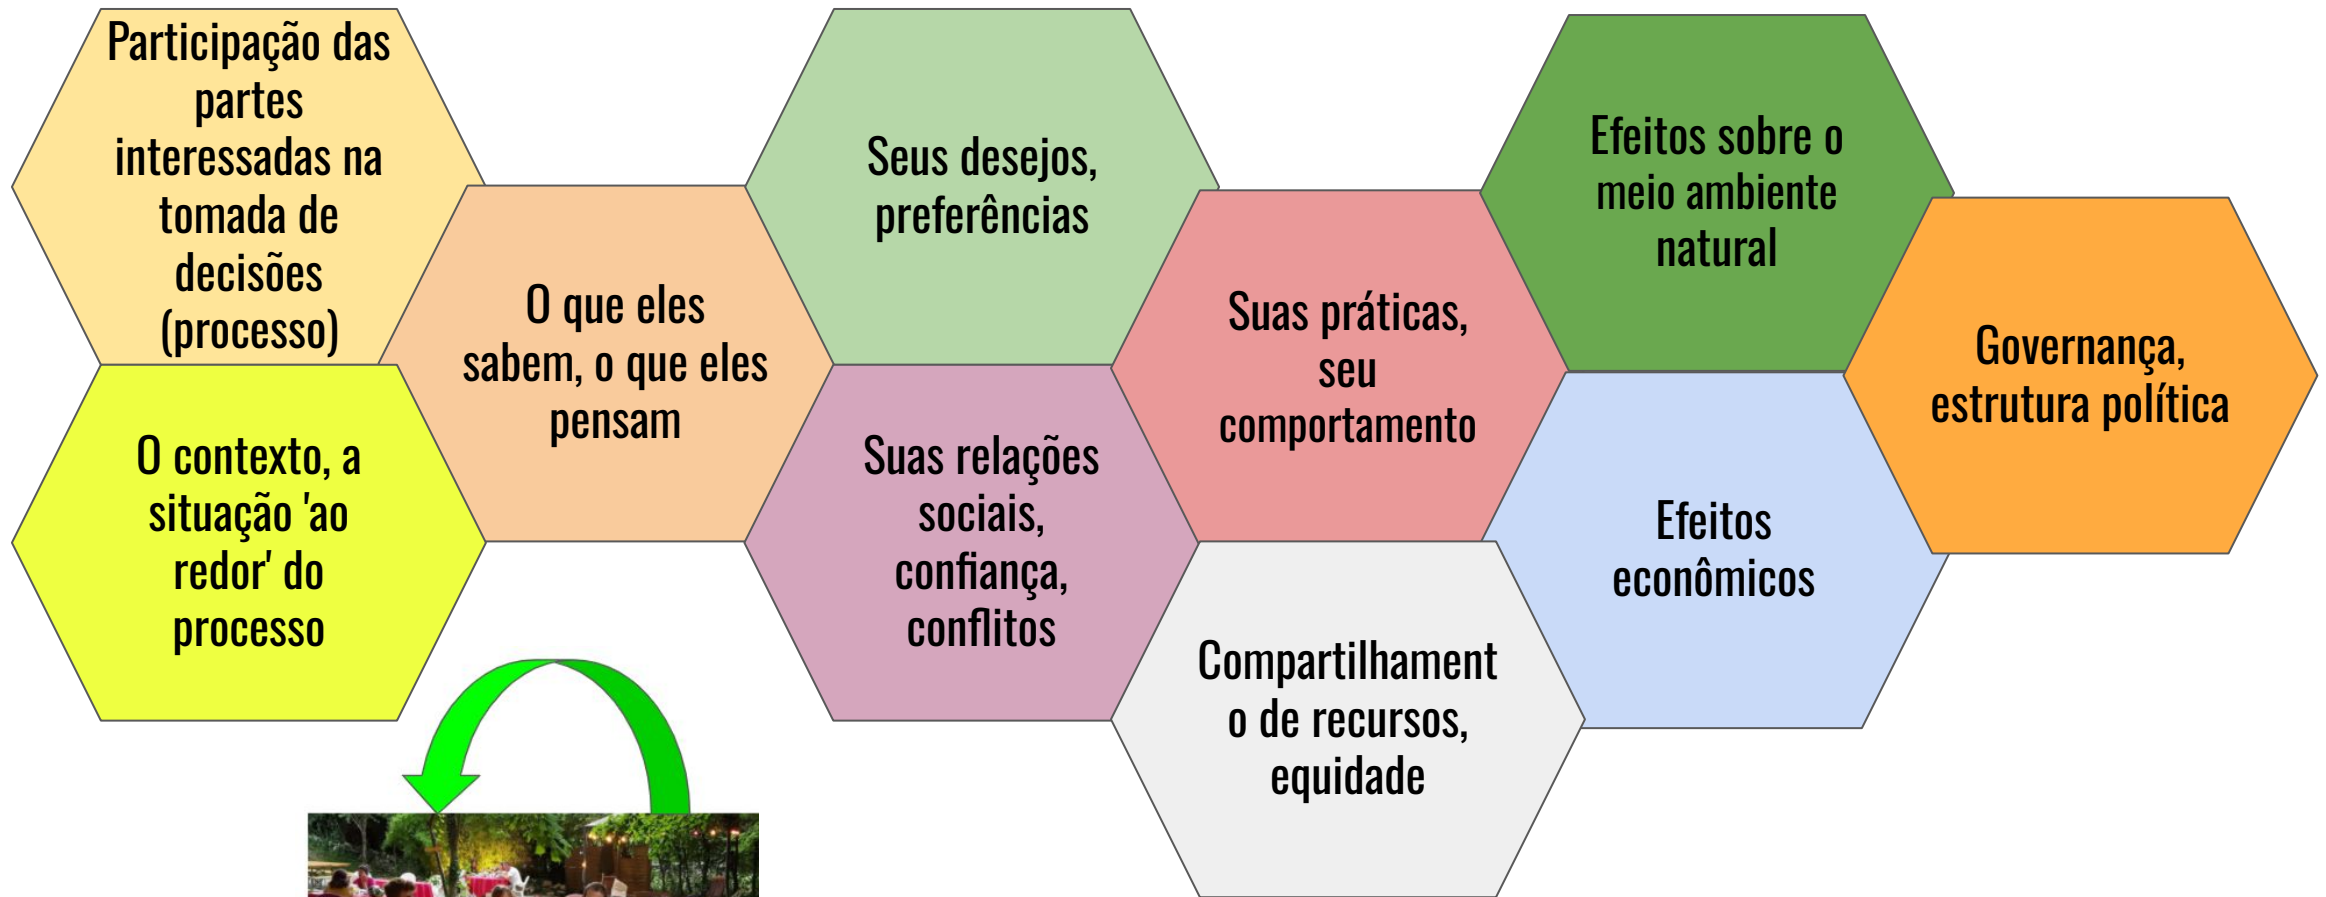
Participação das partes interessadas na tomada de decisões (processo)

O contexto, a situação 'ao redor' do processo

O que eles sabem, o que eles pensam

Seus desejos, preferências

Suas relações sociais, confiança, conflitos

Suas práticas, seu comportamento

Compartilhamento de recursos, equidade

Efeitos sobre o meio ambiente natural

Efeitos econômicos

Governança, estrutura política